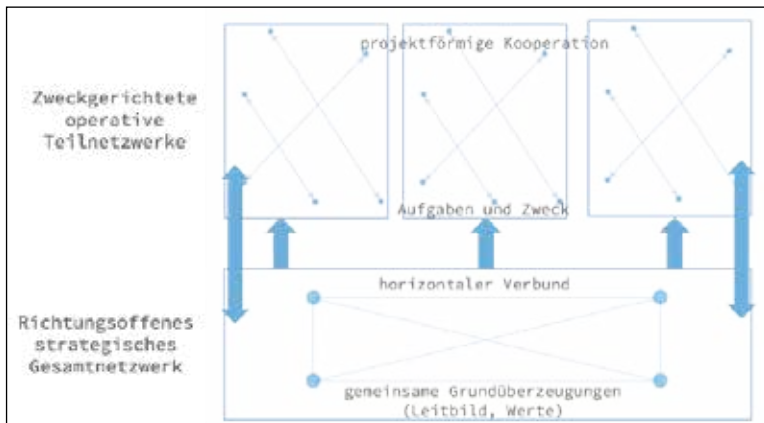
Zweckgerichtete operative Teilnetzwerke

projektförmige Kooperation

Aufgaben und Zweck

horizontaler Verbund

Richtungsoffenes strategisches Gesamtnetzwerk

gemeinsame Grundüberzeugungen (Leitbild, Werte)